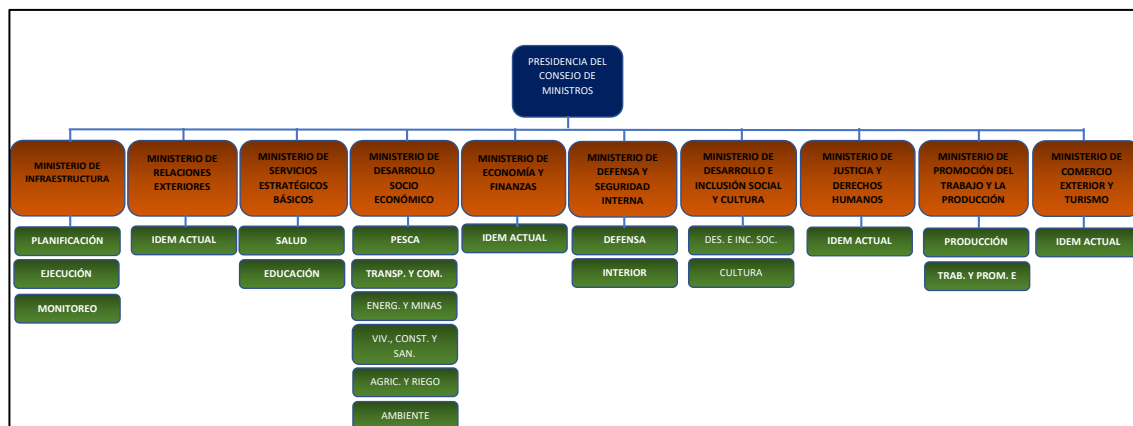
PRESIDENCIA DEL CONSEJO DE MINISTROS

MINISTERIO DE INFRAESTRUCTURA

PLANIFICACIÓN

EJECUCIÓN

MONITOREO

MINISTERIO DE RELACIONES EXTERIORES

IDEM ACTUAL

MINISTERIO DE SERVICIOS ESTRATÉGICOS BÁSICOS

SALUD

EDUCACIÓN

MINISTERIO DE DESARROLLO SOCIO ECONÓMICO

PESCA

TRANSP. Y COM.

ENERG. Y MINAS

VIV., CONST. Y SAN.

AGRIC. Y RIEGO

AMBIENTE

MINISTERIO DE ECONOMÍA Y FINANZAS

IDEM ACTUAL

MINISTERIO DE DEFENSA Y SEGURIDAD INTERNA

DEFENSA

INTERIOR

MINISTERIO DE DESARROLLO E INCLUSIÓN SOCIAL Y CULTURA

DES. E INC. SOC.

CULTURA

MINISTERIO DE JUSTICIA Y DERECHOS HUMANOS

IDEM ACTUAL

MINISTERIO DE PROMOCIÓN DEL TRABAJO Y LA PRODUCCIÓN

PRODUCCIÓN

TRAB. Y PROM. E

MINISTERIO DE COMERCIO EXTERIOR Y TURISMO

IDEM ACTUAL